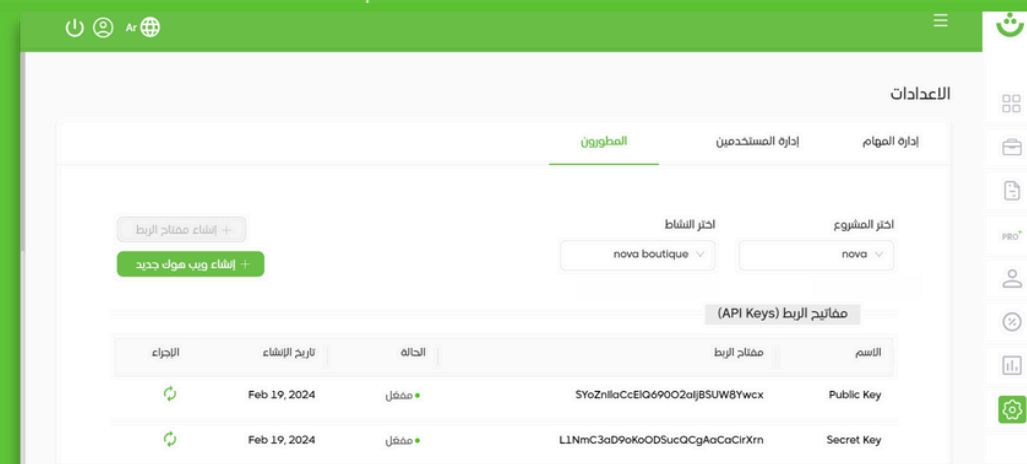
Ar

الاعدادات

إدارة المهام
إدارة المستخدمين
المطورون

اختر المشروع
nova
اختر النشاط
nova boutique

+ إنشاء مفتاح الربط
+ إنشاء ويب هوك جديد

مفاتيح الربط (API Keys)

| الاسم | مفتاح الربط | الحالة | تاريخ الإنشاء | الإجراء |
|---|---|---|---|---|
| Public Key | SYoZnllaCcElQ690O2aljBSUW8Ywcx | مفعل | Feb 19, 2024 | |
| Secret Key | L1NmC3aD9oKoODSucQCgAaCaCirXrn | مفعل | Feb 19, 2024 | |

PRO